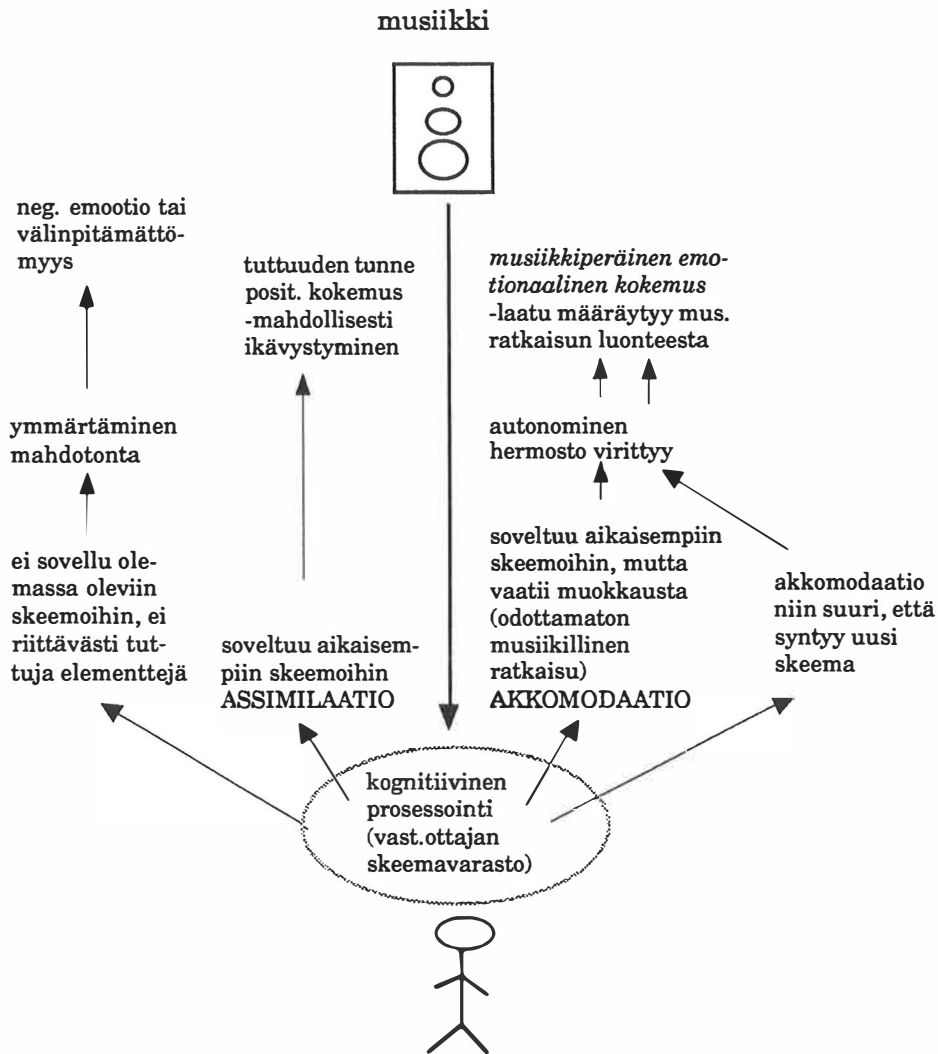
musiikki

neg. emootio tai välinpitämättömyys

ymmärtäminen mahdotonta

ei sovellu olemassa oleviin skeemoihin, ei riittävästi tuttuja elementtejä

tuttuuden tunne posit. kokemus -mahdollisesti ikävystyminen

soveltuu aikaisempiin skeemoihin ASSIMILAATIO

*musiikkiperäinen emotionaalinen kokemus* -laatu määräytyy mus. ratkaisun luonteesta

autonominen hermosto virittyy

soveltuu aikaisempiin skeemoihin, mutta vaatii muokkausta (odottamaton musiikillinen ratkaisu) AKKOMODAATIO

akkomodaatio niin suuri, että syntyy uusi skeema

kognitiivinen prosessointi (vast.ottajan skeemavarasto)